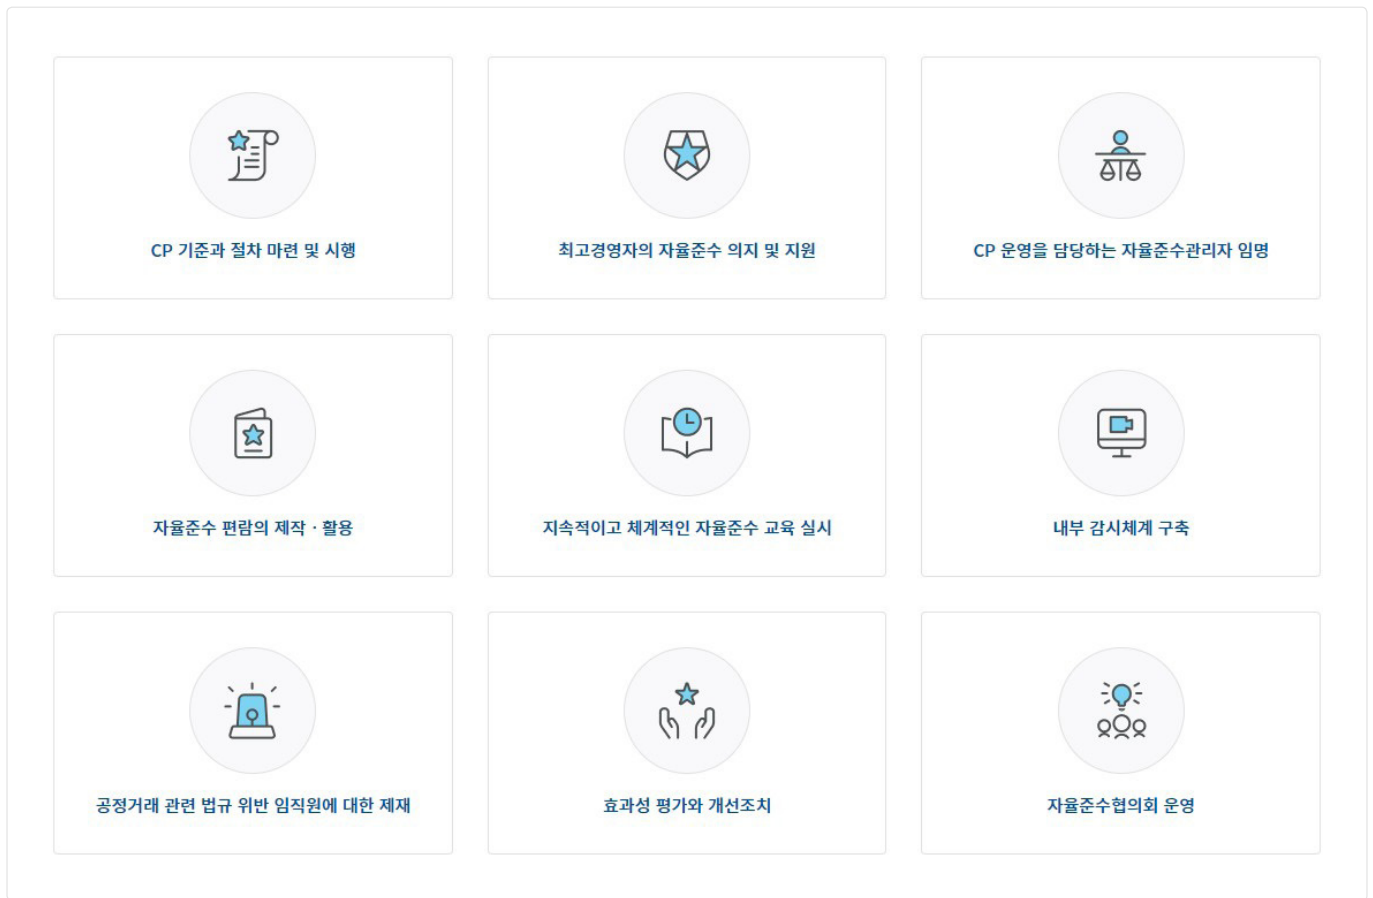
CP 기준과 절차 마련 및 시행

최고경영자의 자율준수 의지 및 지원

CP 운영을 담당하는 자율준수관리자 임명

자율준수 편람의 제작 · 활용

지속적이고 체계적인 자율준수 교육 실시

내부 감시체계 구축

공정거래 관련 법규 위반 임직원에 대한 제재

효과성 평가와 개선조치

자율준수협의회 운영